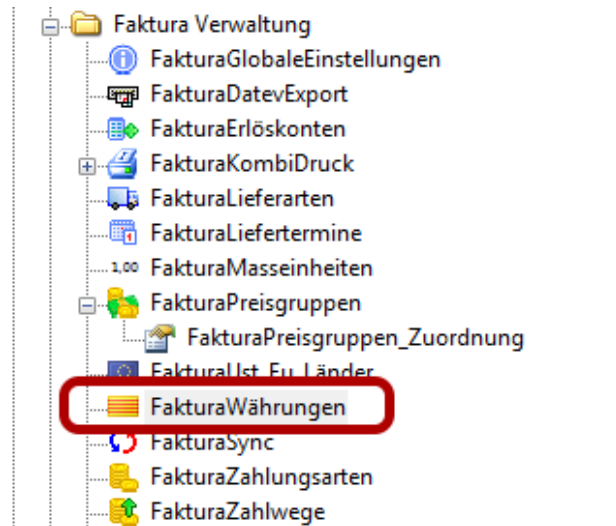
Faktura Verwaltung
FakturaGlobaleEinstellungen
FakturaDatevExport
FakturaErlöskonten
FakturaKombiDruck
FakturaLieferarten
FakturaLiefertermine
1,00 FakturaMasseinheiten
FakturaPreisgruppen
FakturaPreisgruppen_Zuordnung
FakturaUst_Eu_Länder
FakturaWährungen
FakturaSync
FakturaZahlungsarten
FakturaZahlwege